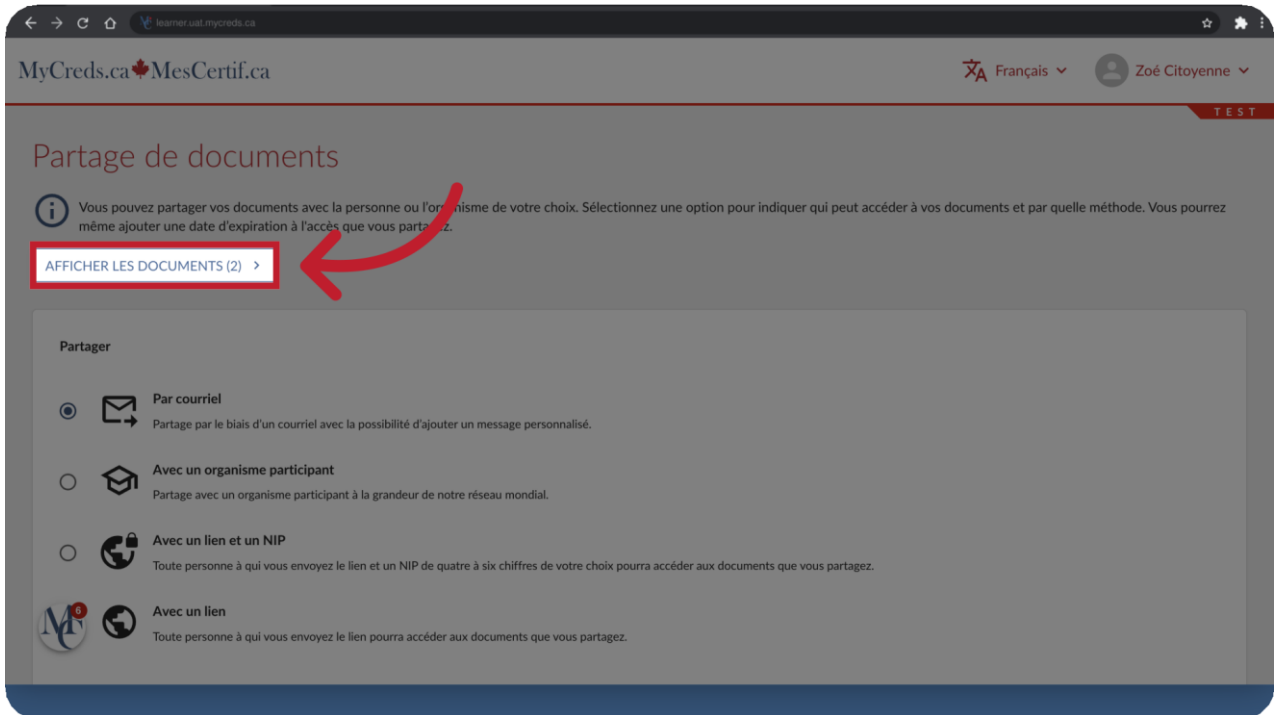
learner.uat.mycreds.ca

MyCreds.ca MesCertif.ca

Français

Zoé Citoyenne

TEST

Partage de documents

Vous pouvez partager vos documents avec la personne ou l'or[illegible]nisme de votre choix. Sélectionnez une option pour indiquer qui peut accéder à vos documents et par quelle méthode. Vous pourrez même ajouter une date d'expiration à l'accès que vous parta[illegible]ez.

AFFICHER LES DOCUMENTS (2) >

Partager

Par courriel
Partage par le biais d'un courriel avec la possibilité d'ajouter un message personnalisé.

Avec un organisme participant
Partage avec un organisme participant à la grandeur de notre réseau mondial.

Avec un lien et un NIP
Toute personne à qui vous envoyez le lien et un NIP de quatre à six chiffres de votre choix pourra accéder aux documents que vous partagez.

Avec un lien
Toute personne à qui vous envoyez le lien pourra accéder aux documents que vous partagez.

MC 6